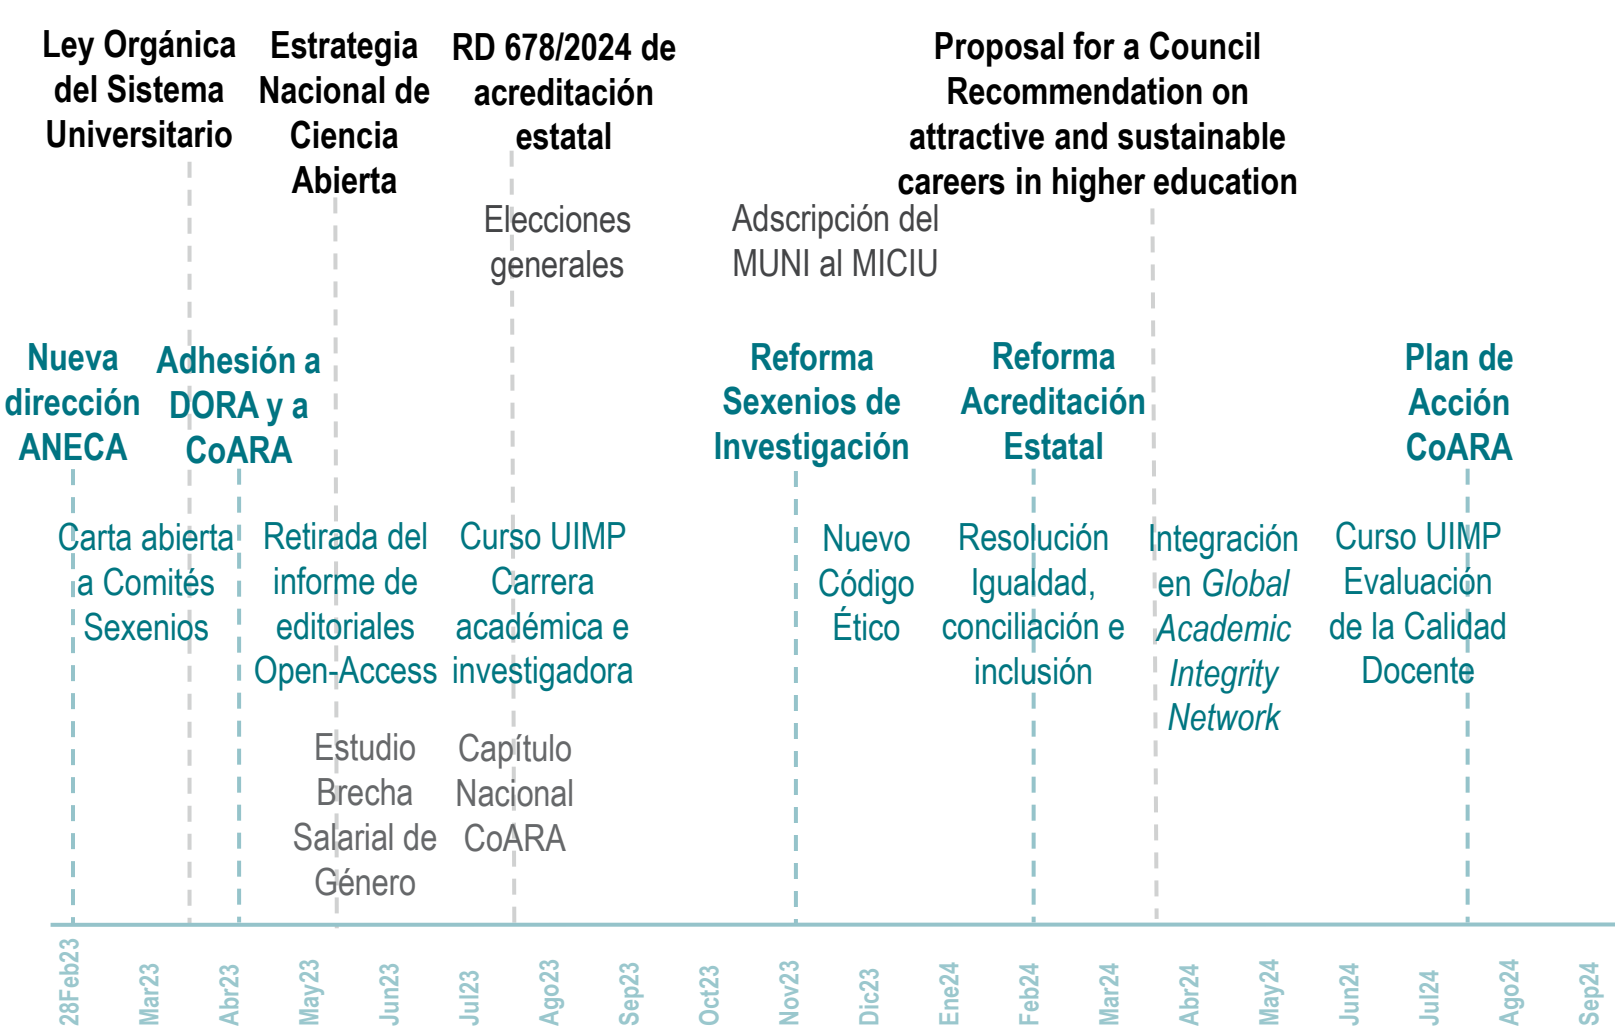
Ley Orgánica del Sistema Universitario

Estrategia Nacional de Ciencia Abierta

RD 678/2024 de acreditación estatal

Proposal for a Council Recommendation on attractive and sustainable careers in higher education

Elecciones generales

Adscripción del MUNI al MICIU

Nueva dirección ANECA

Adhesión a DORA y a CoARA

Reforma Sexenios de Investigación

Reforma Acreditación Estatal

Plan de Acción CoARA

Carta abierta a Comités Sexenios

Retirada del informe de editoriales Open-Access

Curso UIMP Carrera académica e investigadora

Nuevo Código Ético

Resolución Igualdad, conciliación e inclusión

Integración en *Global Academic Integrity Network*

Curso UIMP Evaluación de la Calidad Docente

Estudio Brecha Salarial de Género

Capítulo Nacional CoARA

28Feb23 Mar23 Abr23 May23 Jun23 Jul23 Ago23 Sep23 Oct23 Nov23 Dic23 Ene24 Feb24 Mar24 Abr24 May24 Jun24 Jul24 Ago24 Sep24